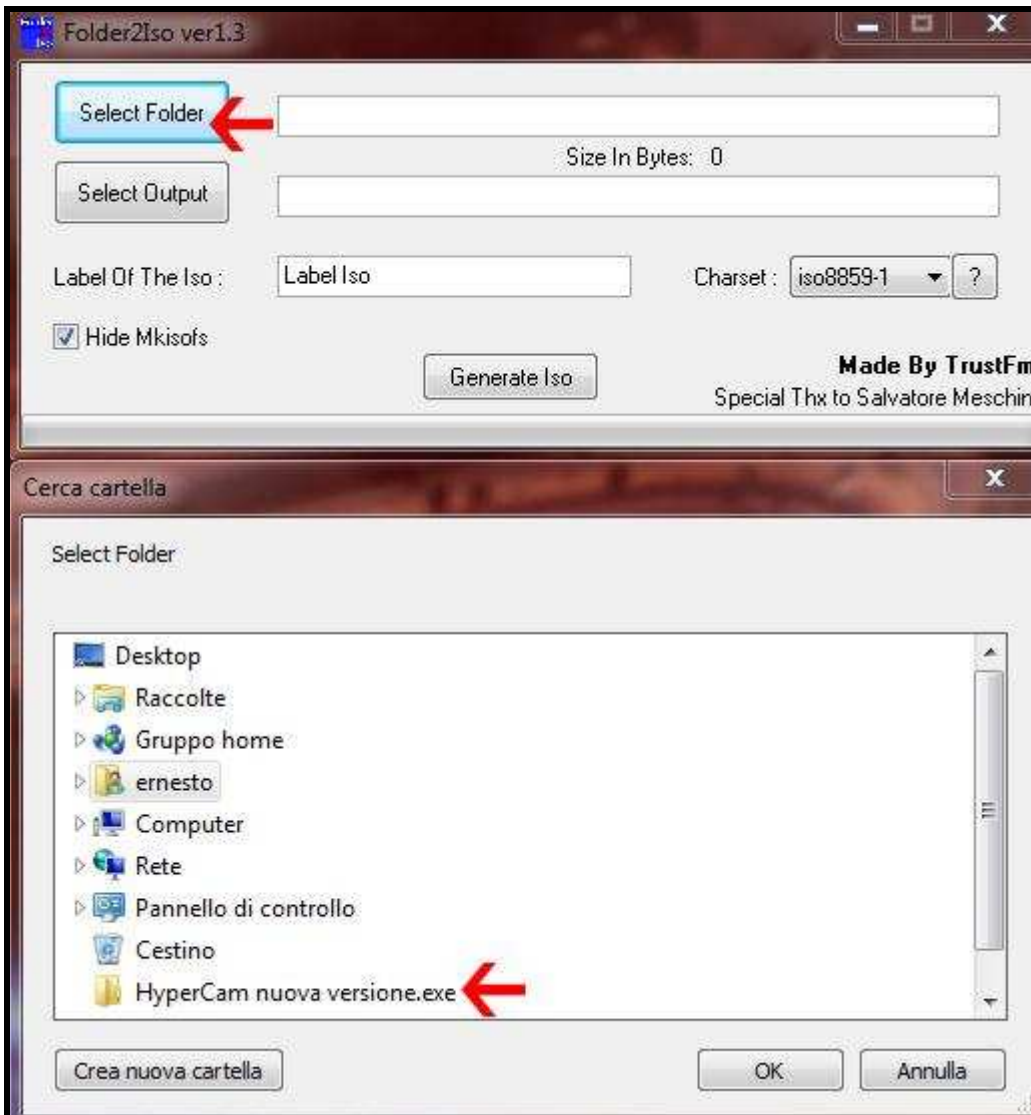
Folder2Iso ver1.3

Select Folder

Size In Bytes: 0

Select Output

Label Of The Iso : Label Iso

Charset : iso8859-1 ?

Hide Mkisofs

Generate Iso

Made By TrustFm

Special Thx to Salvatore Meschin

Cerca cartella

Select Folder

Desktop
Raccolte
Gruppo home
ernesto
Computer
Rete
Pannello di controllo
Cestino
HyperCam nuova versione.exe

Crea nuova cartella

OK

Annulla